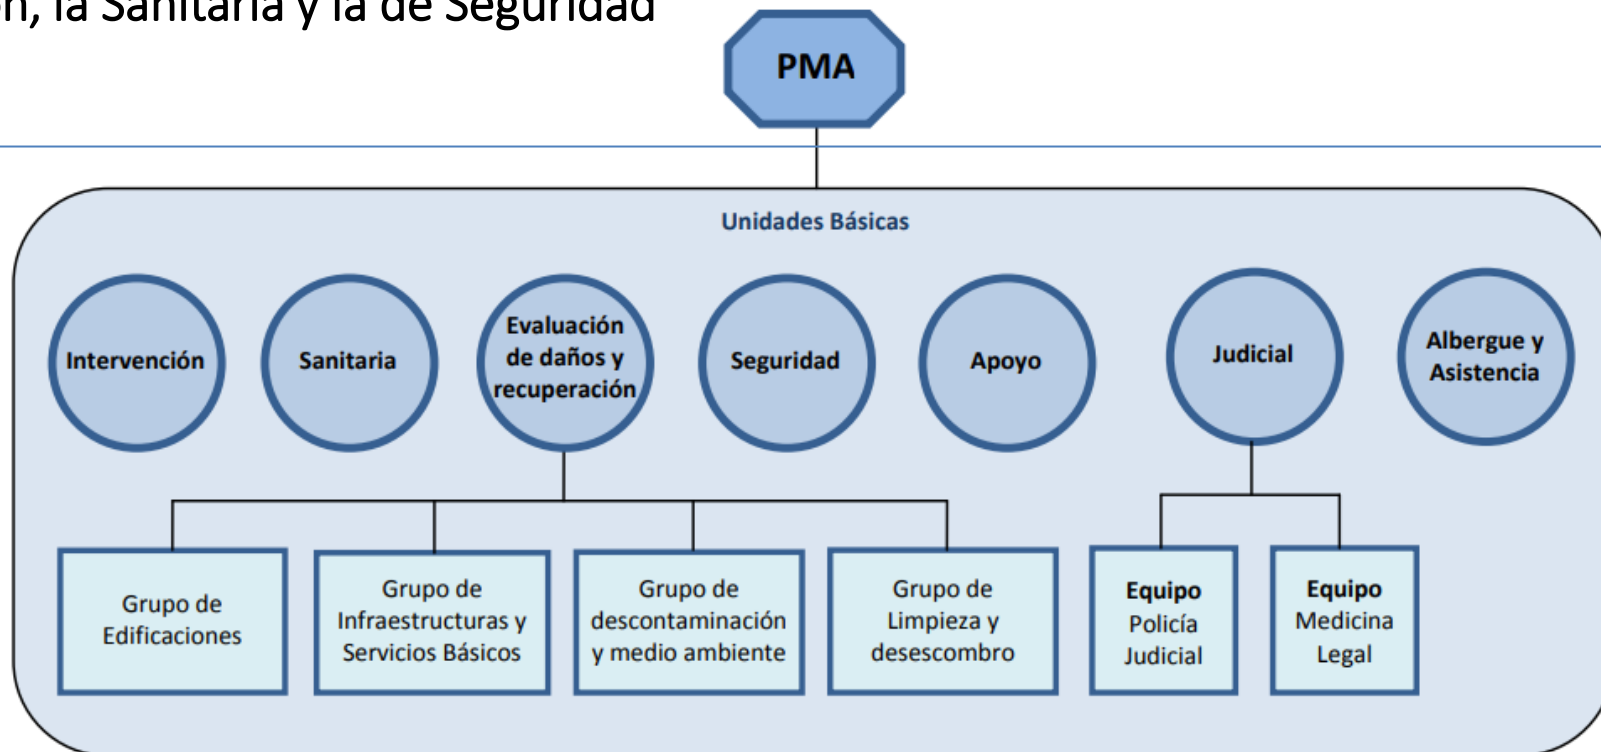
n, la Sanitaria y la de Seguridad

PMA

Unidades Básicas

Intervención

Sanitaria

Evaluación de daños y recuperación

Seguridad

Apoyo

Judicial

Albergue y Asistencia

Grupo de Edificaciones

Grupo de Infraestructuras y Servicios Básicos

Grupo de descontaminación y medio ambiente

Grupo de Limpieza y desescombro

Equipo Policía Judicial

Equipo Medicina Legal